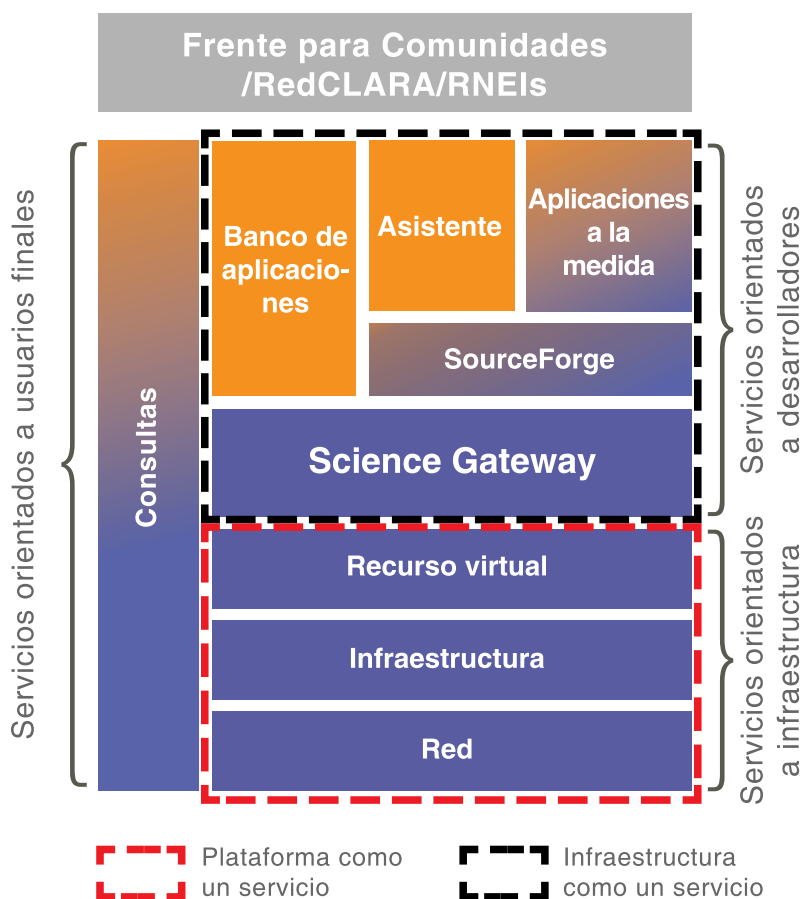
Frente para Comunidades /RedCLARA/RNEIs

Servicios orientados a usuarios finales

Consultas

Banco de aplicaciones

Asistente

Aplicaciones a la medida

SourceForge

Science Gateway

Servicios orientados a desarrolladores

Recurso virtual

Infraestructura

Red

Servicios orientados a infraestructura

Plataforma como un servicio

Infraestructura como un servicio